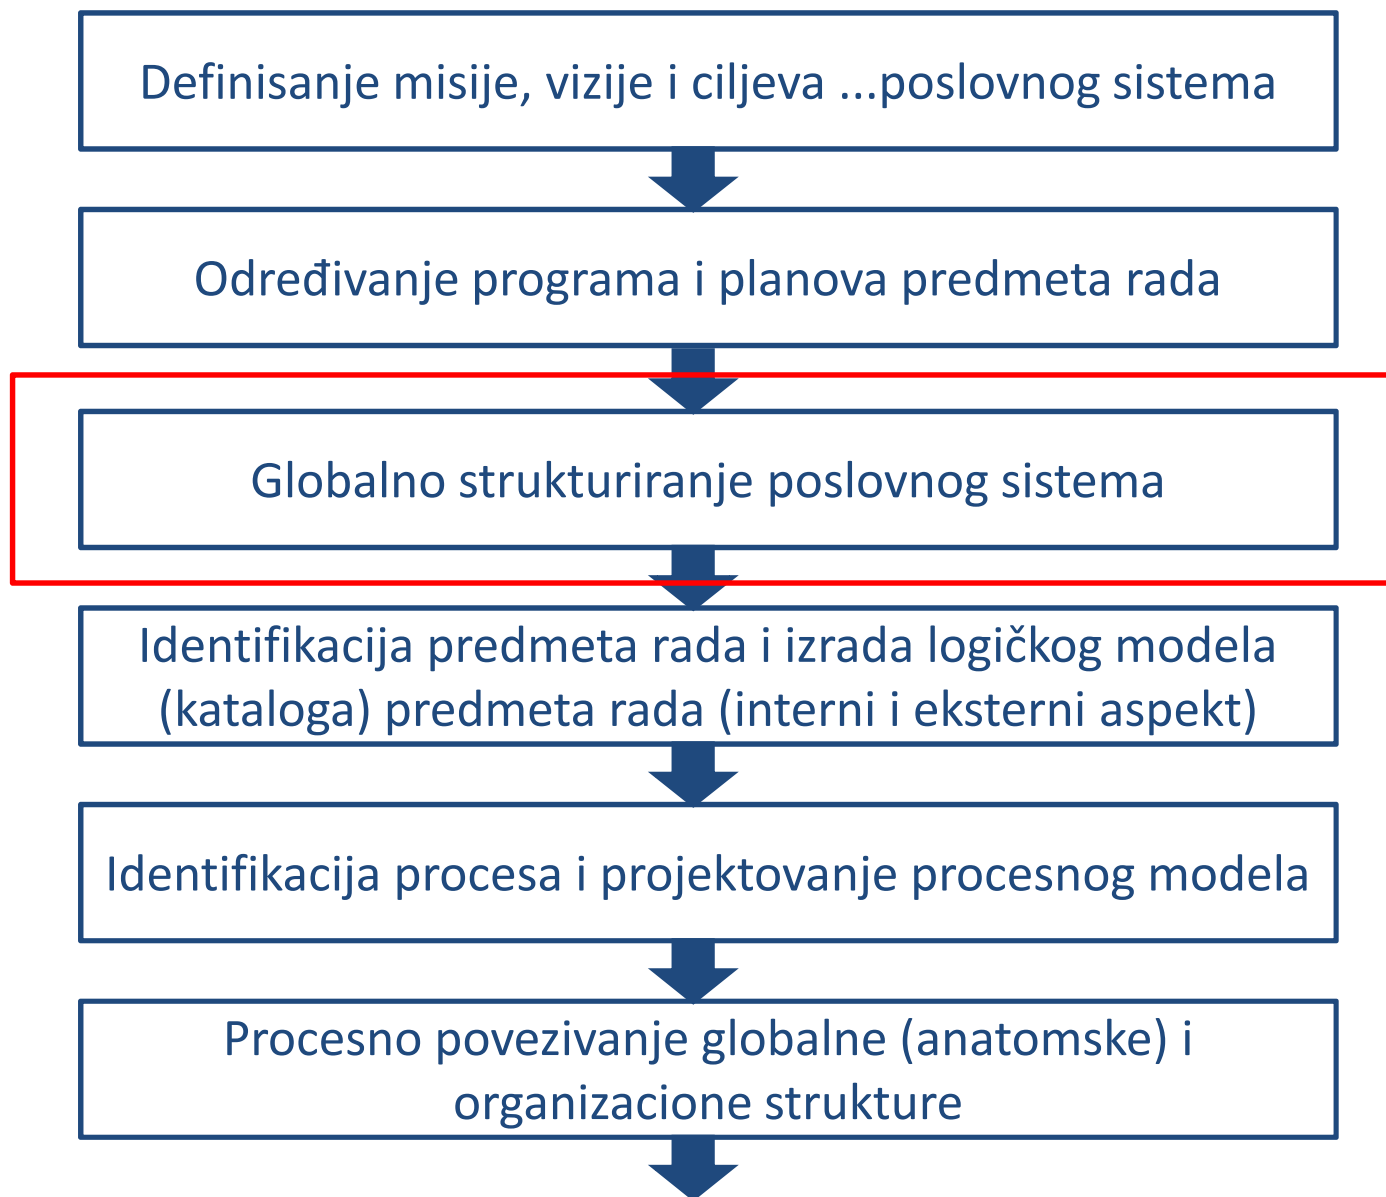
Definisanje misije, vizije i ciljeva ...poslovnog sistema

Određivanje programa i planova predmeta rada

Globalno strukturiranje poslovnog sistema

Identifikacija predmeta rada i izrada logičkog modela (kataloga) predmeta rada (interni i eksterni aspekt)

Identifikacija procesa i projektovanje procesnog modela

Procesno povezivanje globalne (anatomske) i organizacione strukture